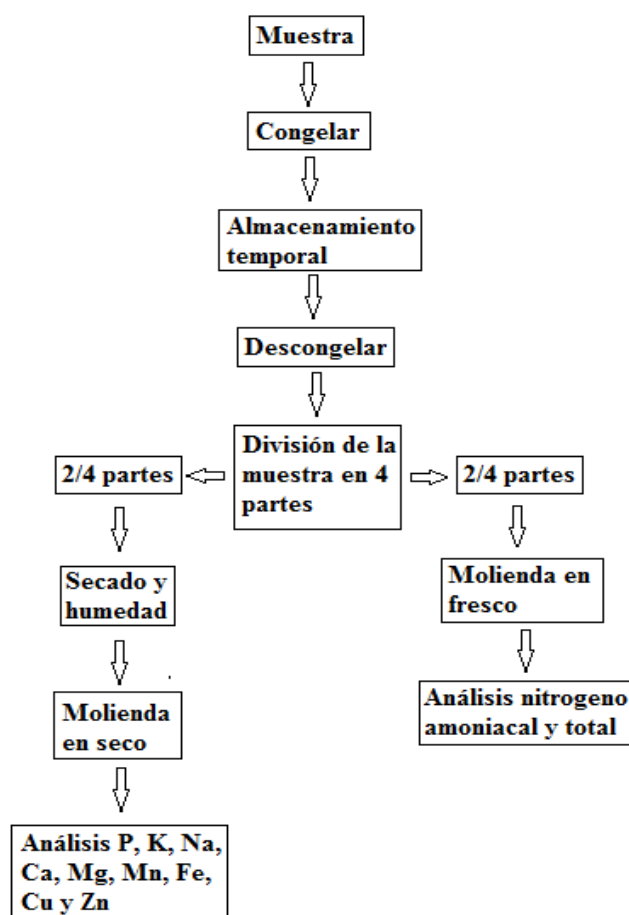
Muestra

Congelar

Almacenamiento temporal

Descongelar

División de la muestra en 4 partes

2/4 partes

2/4 partes

Secado y humedad

Molienda en seco

Análisis P, K, Na, Ca, Mg, Mn, Fe, Cu y Zn

Molienda en fresco

Análisis nitrogeno amoniacal y total